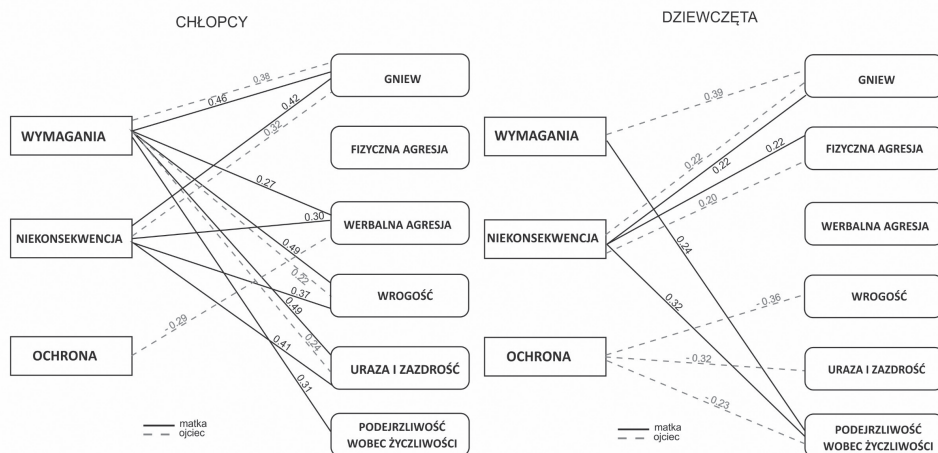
CHŁOPCY

WYMAGANIA

NIEKONSEKWENCJA

OCHRONA

GNIEW

FIZYCZNA AGRESJA

WERBALNA AGRESJA

WROGOŚĆ

URAZA I ZAZDROŚĆ

PODEJRZLIWOŚĆ WOBEC ŻYCZLIWOŚCI

0,38
0,46
0,42
0,32
0,27
0,30
0,49
0,22
0,37
0,49
0,24
0,41
0,31
0,29

matka
ojciec

DZIEWCZĘTA

WYMAGANIA

NIEKONSEKWENCJA

OCHRONA

GNIEW

FIZYCZNA AGRESJA

WERBALNA AGRESJA

WROGOŚĆ

URAZA I ZAZDROŚĆ

PODEJRZLIWOŚĆ WOBEC ŻYCZLIWOŚCI

0,39
0,22
0,22
0,22
0,20
0,24
0,32
0,36
0,32
0,23

matka
ojciec